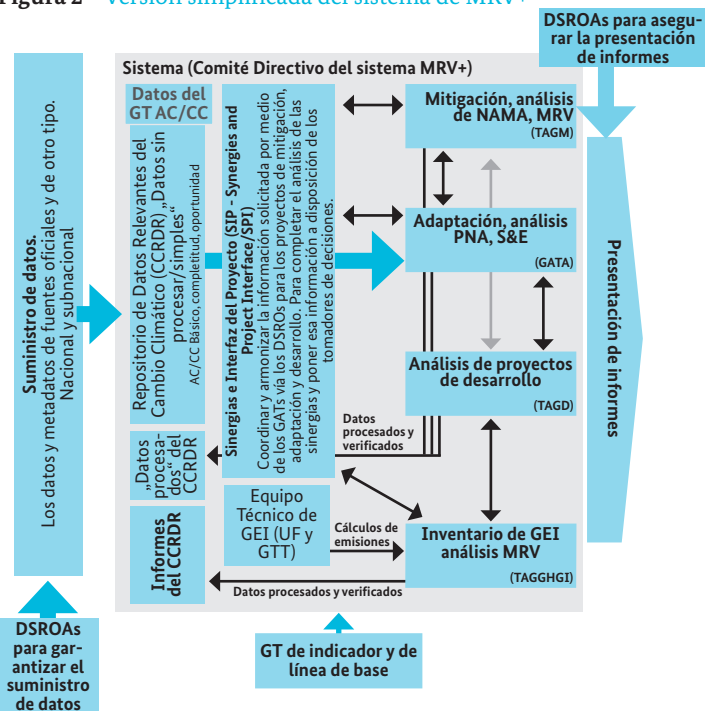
Figura 2 Versión simplificada del sistema de MRV+

DSROAs para asegurar la presentación de informes

Suministro de datos. Los datos y metadatos de fuentes oficiales y de otro tipo. Nacional y subnacional

Sistema (Comité Directivo del sistema MRV+)

Datos del GT AC/CC

Repositorio de Datos Relevantes del Cambio Climático (CCRDR) „Datos sin procesar/simples" AC/CC Básico, completitud, oportunidad

Sinergias e Interfaz del Proyecto (SIP - Synergies and Project Interface/SPI) Coordinar y armonizar la información solicitada por medio de los GATs vía los DSROs para los proyectos de mitigación, adaptación y desarrollo. Para completar el análisis de las sinergias y poner esa información a disposición de los tomadores de decisiones.

Mitigación, análisis de NAMA, MRV (TAGM)

Adaptación, análisis PNA, S&E (GATA)

Análisis de proyectos de desarrollo (TAGD)

Presentación de informes

Datos procesados y verificados

„Datos procesados" del CCRDR

Equipo Técnico de GEI (UF y GTT)

Cálculos de emisiones

Inventario de GEI análisis MRV (TAGGHGI)

Informes del CCRDR

Datos procesados y verificados

DSROAs para garantizar el suministro de datos

GT de indicador y de línea de base